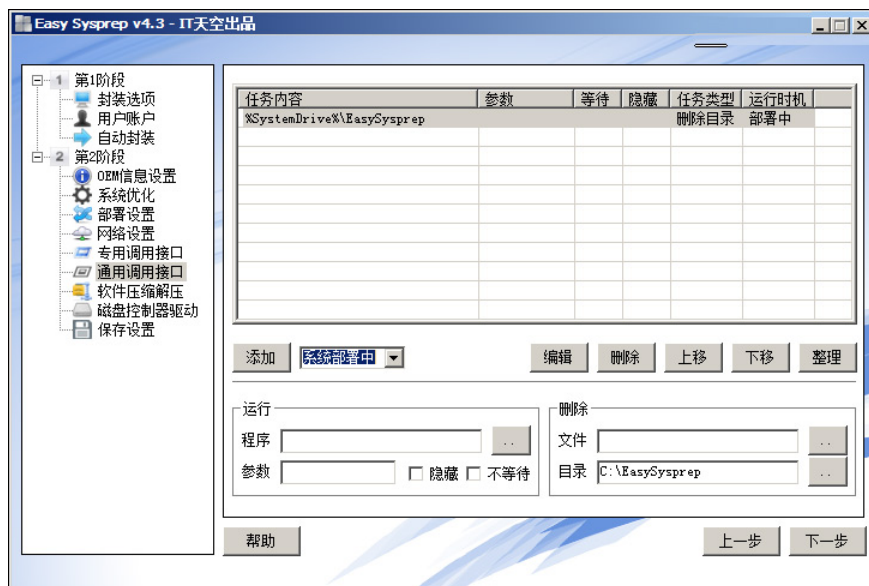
Easy Sysprep v4.3 - IT天空出品

1 第1阶段
封装选项
用户账户
自动封装
2 第2阶段
OEM信息设置
系统优化
部署设置
网络设置
专用调用接口
通用调用接口
软件压缩解压
磁盘控制器驱动
保存设置

| 任务内容 | 参数 | 等待 | 隐藏 | 任务类型 | 运行时机 |
|---|---|---|---|---|---|
| %SystemDrive%\EasySysprep | | | | 删除目录 | 部署中 |

添加 系统部署中 编辑 删除 上移 下移 整理

运行
程序 ..
参数 隐藏 不等待

删除
文件 ..
目录 C:\EasySysprep ..

帮助 上一步 下一步